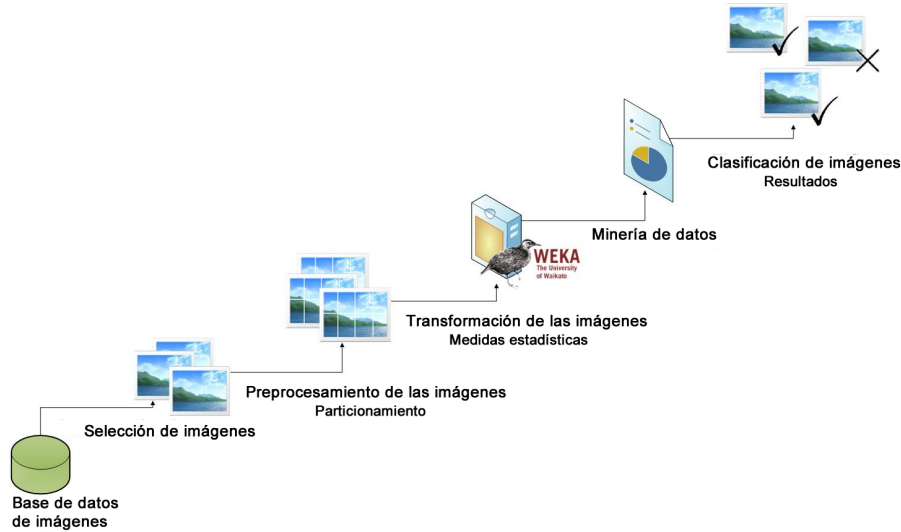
Clasificación de imágenes
Resultados

Minería de datos

WEKA
The University of Waikato

Transformación de las imágenes
Medidas estadísticas

Preprocesamiento de las imágenes
Particionamiento

Selección de imágenes

Base de datos de imágenes